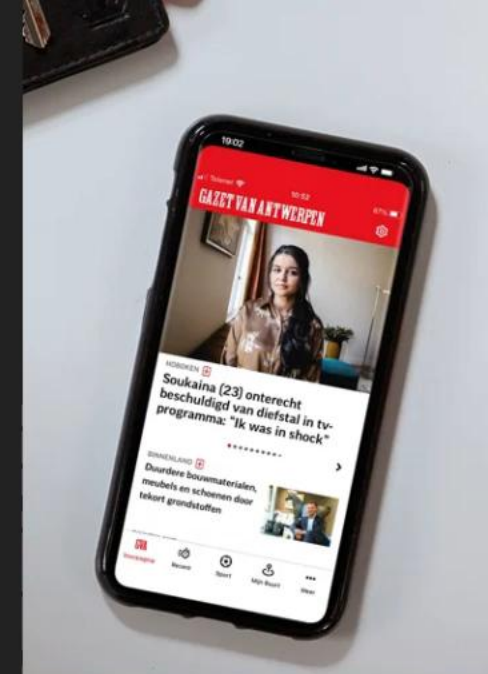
19:02

Telenet

10:52

67%

GAZET VAN ANTWERPEN

HOBOKEN

Soukaina (23) onterecht beschuldigd van diefstal in tv-programma: "Ik was in shock"

BINNENLAND

Duurdere bouwmaterialen, meubels en schoenen door tekort grondstoffen

Voorpagina

Recent

Sport

Mijn Buurt

Meer